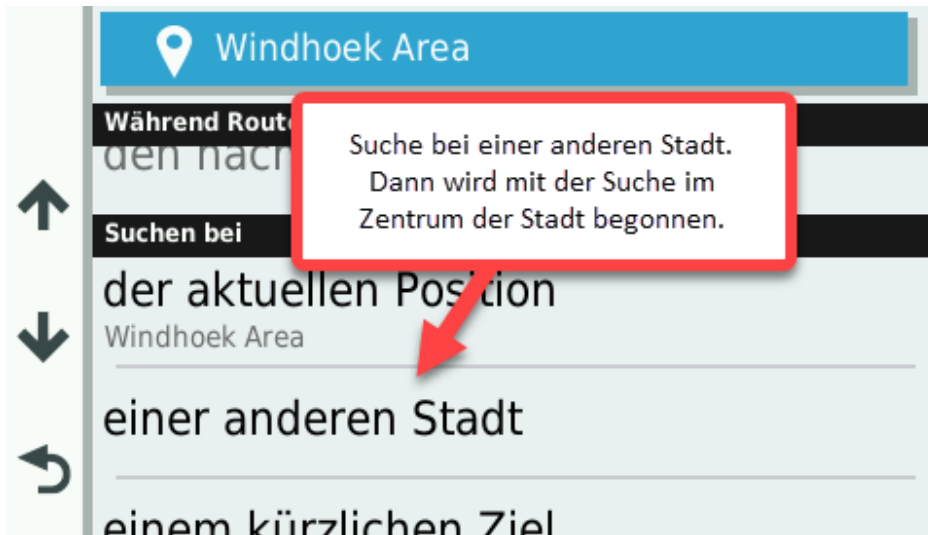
Windhoek Area

Während Route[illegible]

den nach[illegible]

Suche bei einer anderen Stadt. Dann wird mit der Suche im Zentrum der Stadt begonnen.

Suchen bei

der aktuellen Position
Windhoek Area

einer anderen Stadt

einem kürzlichen Ziel